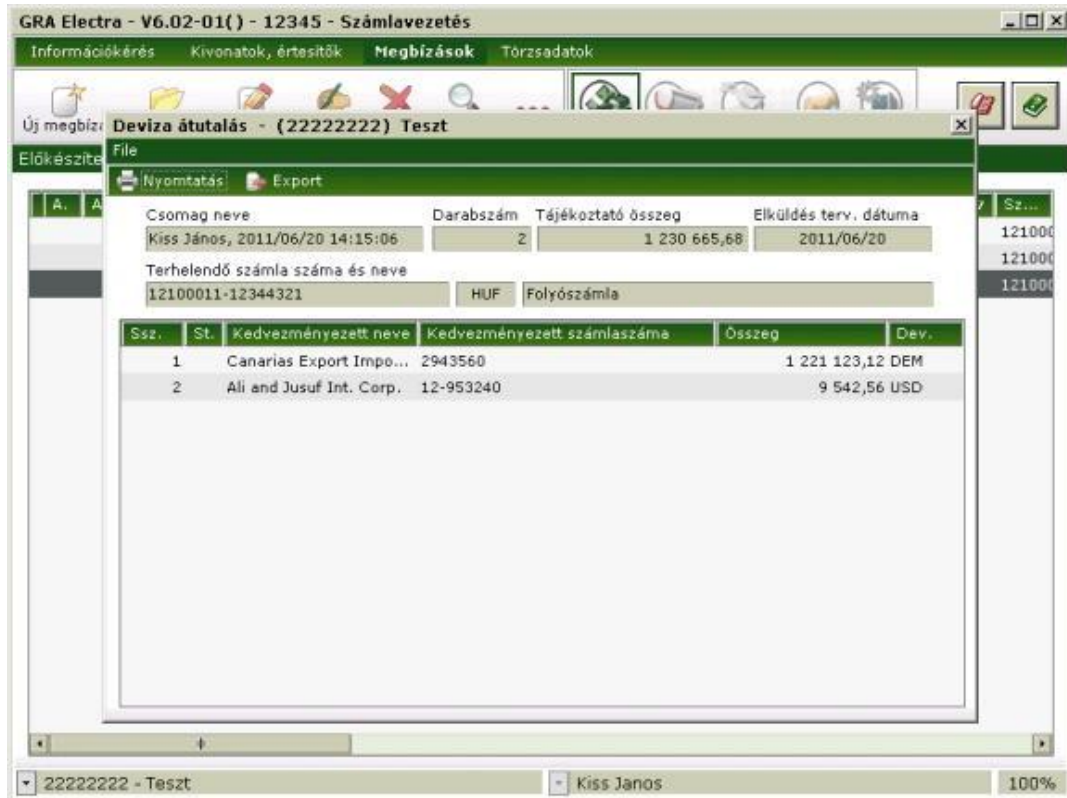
GRA Electra - V6.02-01() - 12345 - Számlavezetés

Információkérés Kivonatok, értesítők Megbízások Törzsadatok

Új megbíz

Előkészíte

A. A

Sz...

121000

121000

121000

Deviza átutalás - (22222222) Teszt

File

Nyomtatás Export

Csomag neve: Kiss János, 2011/06/20 14:15:06

Darabszám: 2

Tájékoztató összeg: 1 230 665,68

Elküldés terv. dátuma: 2011/06/20

Terhelendő számla száma és neve: 12100011-12344321 HUF Folyószámla

| Ssz. | St. | Kedvezményezett neve | Kedvezményezett számlaszáma | Összeg | Dev. |
|---|---|---|---|---|---|
| 1 | | Canarias Export Impo... | 2943560 | 1 221 123,12 | DEM |
| 2 | | Ali and Jusuf Int. Corp. | 12-953240 | 9 542,56 | USD |

22222222 - Teszt

Kiss Janos

100%